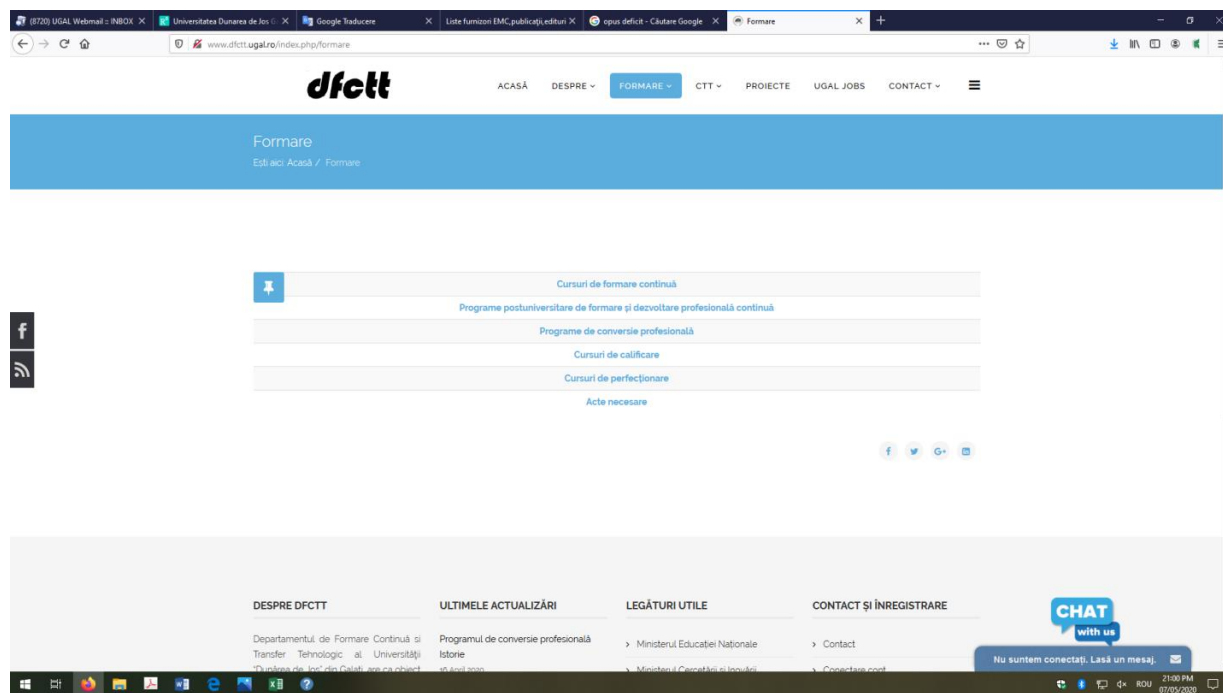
(8720) UGAL Webmail :: INBOX ×
Universitatea Dunarea de Jos ×
Google Traducere ×
Liste furnizori EMC,publicații,edituri ×
opus deficit - Căutare Google ×
Formare ×
+

www.dfctt.ugal.ro/index.php/formare

dfctt

ACASĂ DESPRE FORMARE CTT PROIECTE UGAL JOBS CONTACT

Formare
Ești aici: Acasă / Formare

Cursuri de formare continuă
Programe postuniversitare de formare și dezvoltare profesională continuă
Programe de conversie profesională
Cursuri de calificare
Cursuri de perfecționare
Acte necesare

f G+

DESPRE DFCTT
Departamentul de Formare Continuă și Transfer Tehnologic al Universității "Dunărea de Jos" din Galați are ca obiect

ULTIMELE ACTUALIZĂRI
Programul de conversie profesională Istorie
16 April 2020

LEGĂTURI UTILE
› Ministerul Educației Naționale
› Ministerul Cercetării și Inovării

CONTACT ȘI ÎNREGISTRARE
› Contact
› Conectare cont

CHAT with us
Nu suntem conectați. Lasă un mesaj.

ROU 21:00 PM 07/05/2020